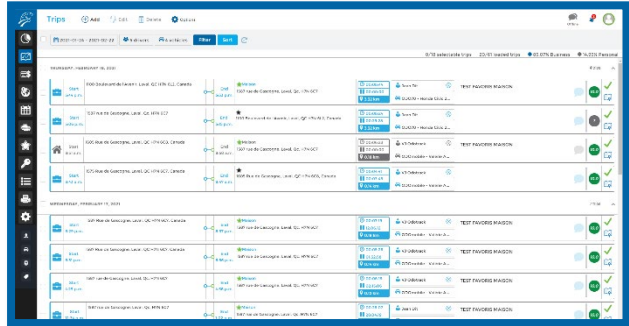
Trips
Add
Edit
Delete
Options
2021-01-25 - 2021-02-28
9 drivers
8 vehicles
Filter
Sort
8/18 selectable trips
03/01 located trips
60.67% Business
14.02% Personal
THURSDAY, FEBRUARY 18, 2021
Start
5100 Boulevard de Laval, Laval, QC H7V 3Z2, Canada
End
1007 Rue de Gascogne, Laval, QC H7N 6C7
Maison
TEST FAVORIS MAISON
Start
1007 Rue de Gascogne, Laval, QC H7N 6C7
End
5100 Boulevard de Laval, Laval, QC, Canada
Start
1007 Rue de Gascogne, Laval, QC H7N 6C7, Canada
End
Maison
1007 Rue de Gascogne, Laval, QC H7N 6C7
Télétravail
Start
1007 Rue de Gascogne, Laval, QC H7N 6C7, Canada
End
WEDNESDAY, FEBRUARY 17, 2021
Start
1007 Rue de Gascogne, Laval, QC H7N 6C7, Canada
End
Maison
1007 Rue de Gascogne, Laval, QC H7N 6C7
TEST FAVORIS MAISON
Start
1007 Rue de Gascogne, Laval, QC H7N 6C7, Canada
End
Maison
1007 Rue de Gascogne, Laval, QC H7N 6C7
TEST FAVORIS MAISON
Start
1007 Rue de Gascogne, Laval, QC H7N 6C7
End
Maison
1007 Rue de Gascogne, Laval, QC H7N 6C7
TEST FAVORIS MAISON
Start
1007 Rue de Gascogne, Laval, QC H7N 6C7
End
Maison
1007 Rue de Gascogne, Laval, QC H7N 6C7
TEST FAVORIS MAISON